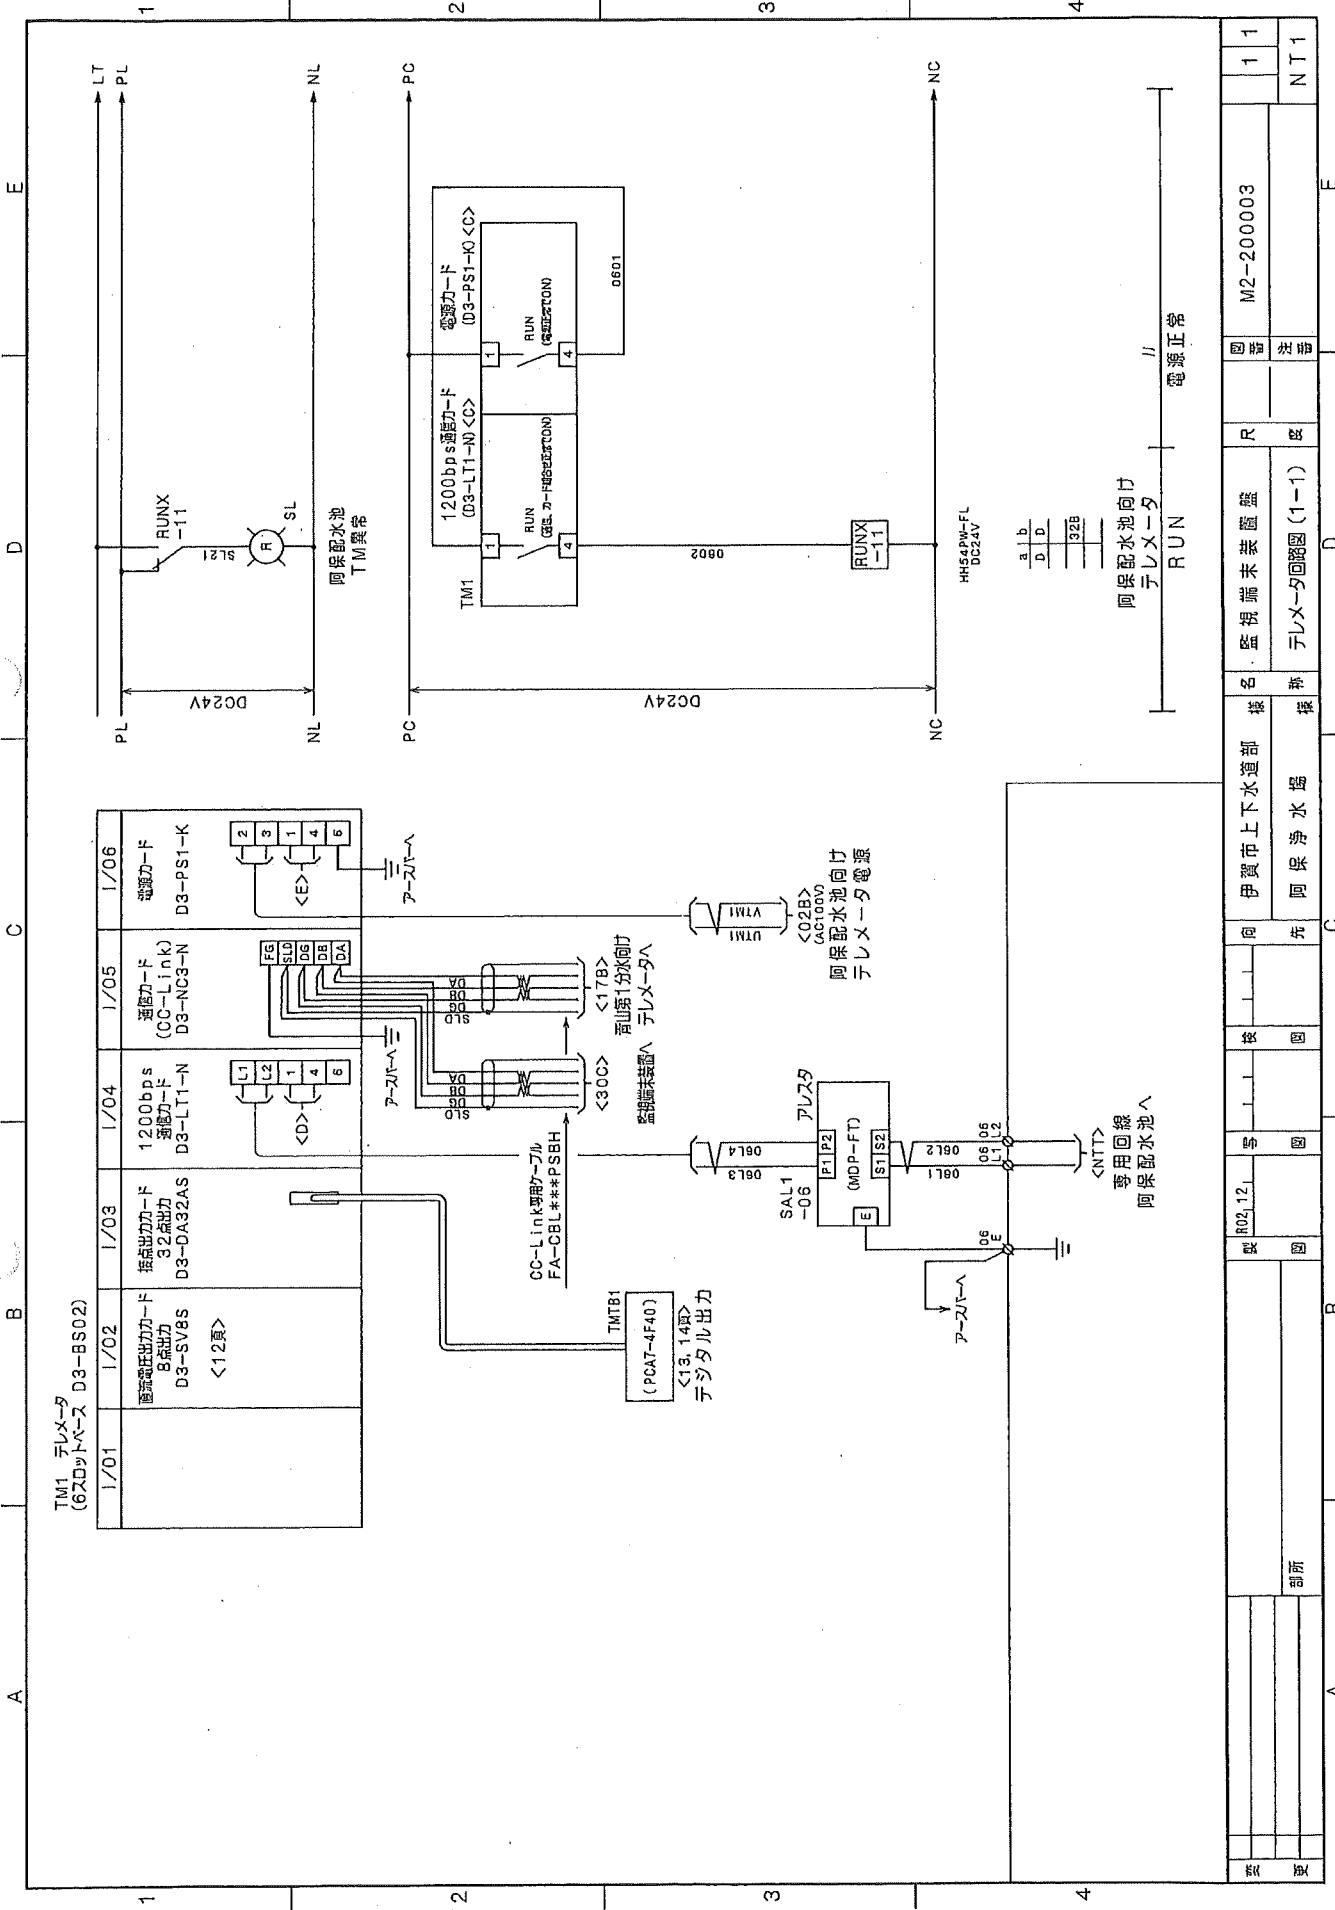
1 2 3 4

E D C B A

LT
PL
NL
PC
NC

PL
NL
PC
NC

DC24V
DC24V

RUNX
-11
SL21
R
SL
阿保配水池
TM異常

電源カード
(D3-PS1-K)<C>
1
RUN
(電源正常でON)
4
0601

1200bps通信カード
(D3-LT1-N)<C>
1
RUN
(通信カード自己診断正常でON)
4
TM1
0602

RUNX
-11

HH54PW-FL
DC24V

a b
D D
32B

阿保配水池向け
テレメータ
RUN

//
電源正常

TM1 テレメータ
(6スロットベース D3-BS02)

| I/01 | I/02 | I/03 | I/04 | I/05 | I/06 |
|---|---|---|---|---|---|
| | 直流電圧出力カード 8点出力 D3-SV8S <12頁> | 接点出力カード 32点出力 D3-DA32AS | 1200bps 通信カード D3-LT1-N | 通信カード (CC-Link) D3-NC3-N | 電源カード D3-PS1-K |

L1 L2 1 4 6
<D>
FG SLD DG DB DA
2 3 1 4 6
<E>
アースバーへ
アースバーへ

SLD DG DB DA
<30C>
監視端末装置へ
SLD DG DB DA
<17B>
青山第1分水向け
テレメータへ

CC-Link専用ケーブル
FA-CBL***PSBH

UTM1
VTM1
<02B>
(AC100V)
阿保配水池向け
テレメータ電源

TMTB1
(PCAT-4F40)
<13, 14頁>
デジタル出力

アレスタ
SAL1
-06
P1 P2
(MDP-FT)
S1 S2
E
06L3
06L4
06L1
06L2
06
L1
06
L2
06
E
アースバーへ
<NTT>
専用回線
阿保配水池へ

伊賀市上下水道部
阿保浄水場
監視端末装置
テレメータ回路図(1-1)
M2-200003
1 1
NT1
R02.12
部所